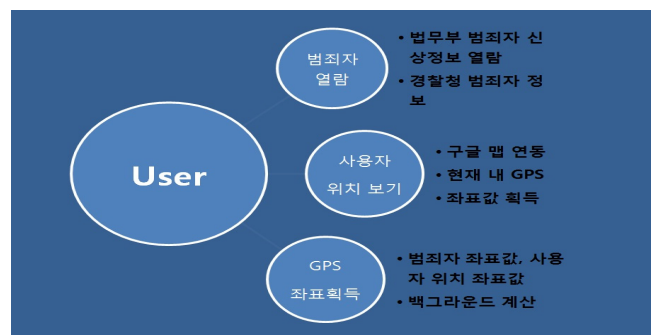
User

범죄자 열람

• 법무부 범죄자 신상정보 열람
• 경찰청 범죄자 정보

사용자 위치 보기

• 구글 맵 연동
• 현재 내 GPS
• 좌표값 획득

GPS 좌표획득

• 범죄자 좌표값, 사용자 위치 좌표값
• 백그라운드 계산